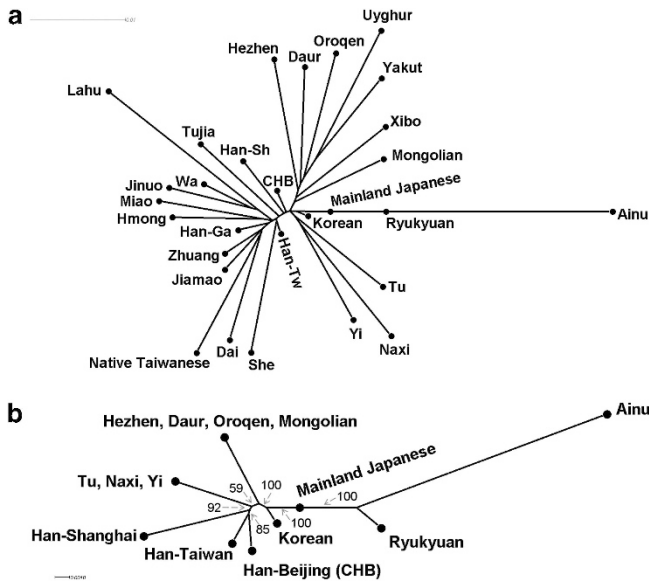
a

0.01

Uyghur
Hezhen
Daur
Oroqen
Yakut
Lahu
Xibo
Tujia
Han-Sh
Mongolian
CHB
Mainland Japanese
Jinuo
Wa
Miao
Hmong
Korean
Ryukyuan
Ainu
Han-Ga
Han-Tw
Zhuang
Jiamao
Tu
Yi
Naxi
Native Taiwanese
Dai
She

b

Ainu
Hezhen, Daur, Oroqen, Mongolian
Mainland Japanese
59
100
Tu, Naxi, Yi
100
92
100
85
Han-Shanghai
Korean
Ryukyuan
Han-Taiwan
Han-Beijing (CHB)
0.001